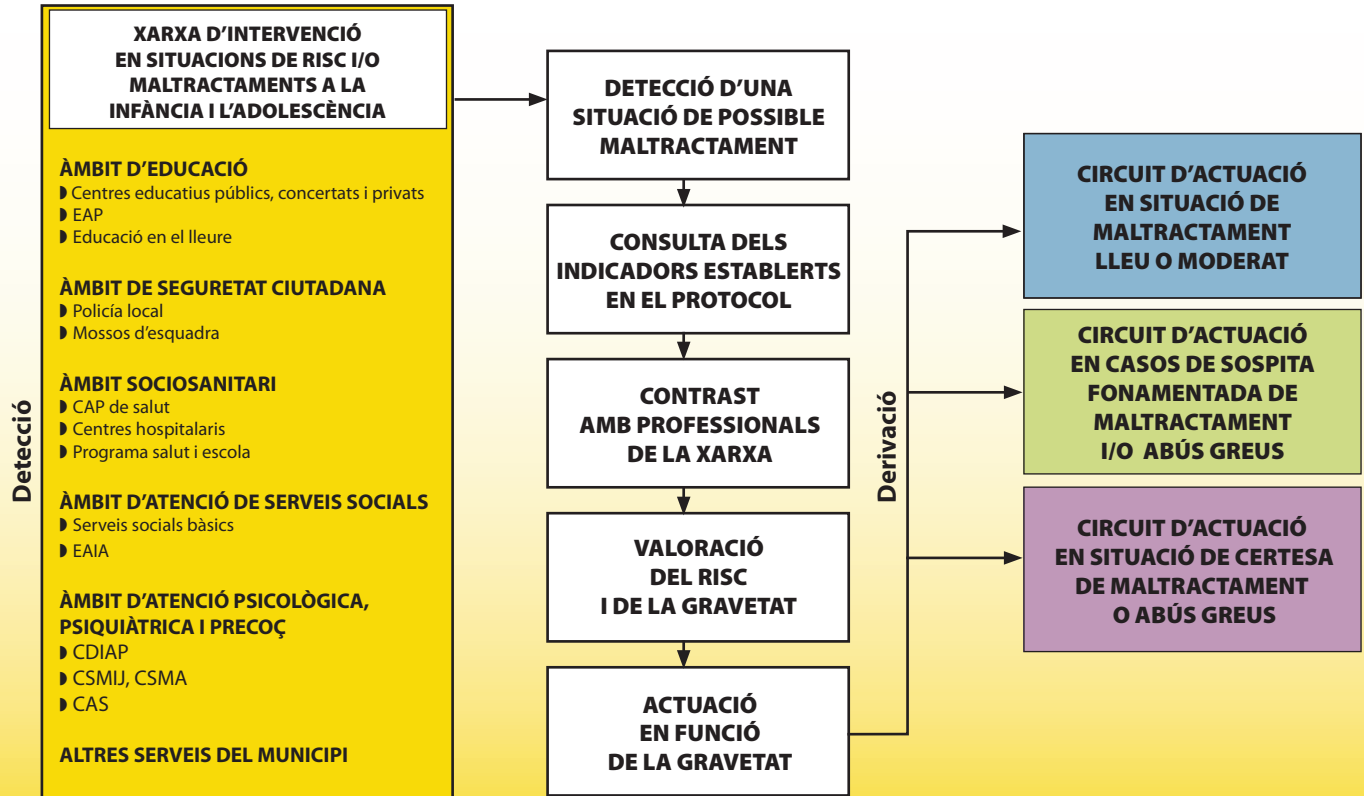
Detecció

XARXA D'INTERVENCIÓ EN SITUACIONS DE RISC I/O MALTRACTAMENTS A LA INFÀNCIA I L'ADOLESCÈNCIA

ÀMBIT D'EDUCACIÓ
◗ Centres educatius públics, concertats i privats
◗ EAP
◗ Educació en el lleure

ÀMBIT DE SEGURETAT CIUTADANA
◗ Policía local
◗ Mossos d'esquadra

ÀMBIT SOCIOSANITARI
◗ CAP de salut
◗ Centres hospitalaris
◗ Programa salut i escola

ÀMBIT D'ATENCIÓ DE SERVEIS SOCIALS
◗ Serveis socials bàsics
◗ EAIA

ÀMBIT D'ATENCIÓ PSICOLÒGICA, PSIQUIÀTRICA I PRECOÇ
◗ CDIAP
◗ CSMIJ, CSMA
◗ CAS

ALTRES SERVEIS DEL MUNICIPI

DETECCIÓ D'UNA SITUACIÓ DE POSSIBLE MALTRACTAMENT

CONSULTA DELS INDICADORS ESTABLERTS EN EL PROTOCOL

CONTRAST AMB PROFESSIONALS DE LA XARXA

VALORACIÓ DEL RISC I DE LA GRAVETAT

ACTUACIÓ EN FUNCIÓ DE LA GRAVETAT

Derivació

CIRCUIT D'ACTUACIÓ EN SITUACIÓ DE MALTRACTAMENT LLEU O MODERAT

CIRCUIT D'ACTUACIÓ EN CASOS DE SOSPITA FONAMENTADA DE MALTRACTAMENT I/O ABÚS GREUS

CIRCUIT D'ACTUACIÓ EN SITUACIÓ DE CERTESA DE MALTRACTAMENT O ABÚS GREUS